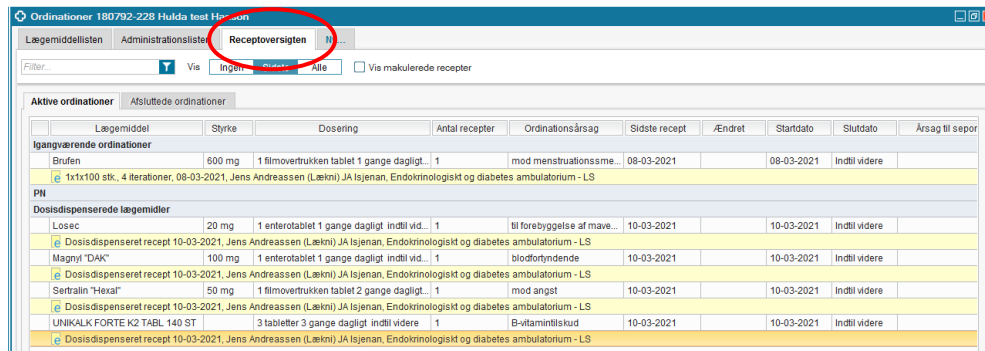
Ordinationer 180792-228 Hulda test Hansson

Lægemiddellisten | Administrationslisten | Receptoversigten | N...

Filter... Vis Ingen Sidste Alle Vis makulerede recepter

Aktive ordinationer | Afsluttede ordinationer

| | Lægemiddel | Styrke | Dosering | Antal recepter | Ordinationsårsag | Sidste recept | Ændret | Startdato | Slutdato | Årsag til sepor |
|---|---|---|---|---|---|---|---|---|---|---|
| Igangværende ordinationer | | | | | | | | | | |
| | Brufen | 600 mg | 1 filmovertrukken tablet 1 gange dagligt... | 1 | mod menstruationssme... | 08-03-2021 | | 08-03-2021 | Indtil videre | |
| | 1x1x100 stk., 4 iterationer, 08-03-2021, Jens Andreassen (Lækni) JA Isjenan, Endokrinologiskt og diabetes ambulatorium - LS | | | | | | | | | |
| PN | | | | | | | | | | |
| Dosisdispenserede lægemidler | | | | | | | | | | |
| | Losec | 20 mg | 1 enterotablet 1 gange dagligt indtil vid... | 1 | til forebyggelse af mave... | 10-03-2021 | | 10-03-2021 | Indtil videre | |
| | Dosisdispenseret recept 10-03-2021, Jens Andreassen (Lækni) JA Isjenan, Endokrinologiskt og diabetes ambulatorium - LS | | | | | | | | | |
| | Magnyl "DAK" | 100 mg | 1 enterotablet 1 gange dagligt indtil vid... | 1 | blodfortyndende | 10-03-2021 | | 10-03-2021 | Indtil videre | |
| | Dosisdispenseret recept 10-03-2021, Jens Andreassen (Lækni) JA Isjenan, Endokrinologiskt og diabetes ambulatorium - LS | | | | | | | | | |
| | Sertralin "Hexal" | 50 mg | 1 filmovertrukken tablet 2 gange dagligt... | 1 | mod angst | 10-03-2021 | | 10-03-2021 | Indtil videre | |
| | Dosisdispenseret recept 10-03-2021, Jens Andreassen (Lækni) JA Isjenan, Endokrinologiskt og diabetes ambulatorium - LS | | | | | | | | | |
| | UNIKALK FORTE K2 TABL 140 ST | | 3 tabletter 3 gange dagligt indtil videre | 1 | B-vitamintilskud | 10-03-2021 | | 10-03-2021 | Indtil videre | |
| | Dosisdispenseret recept 10-03-2021, Jens Andreassen (Lækni) JA Isjenan, Endokrinologiskt og diabetes ambulatorium - LS | | | | | | | | | |